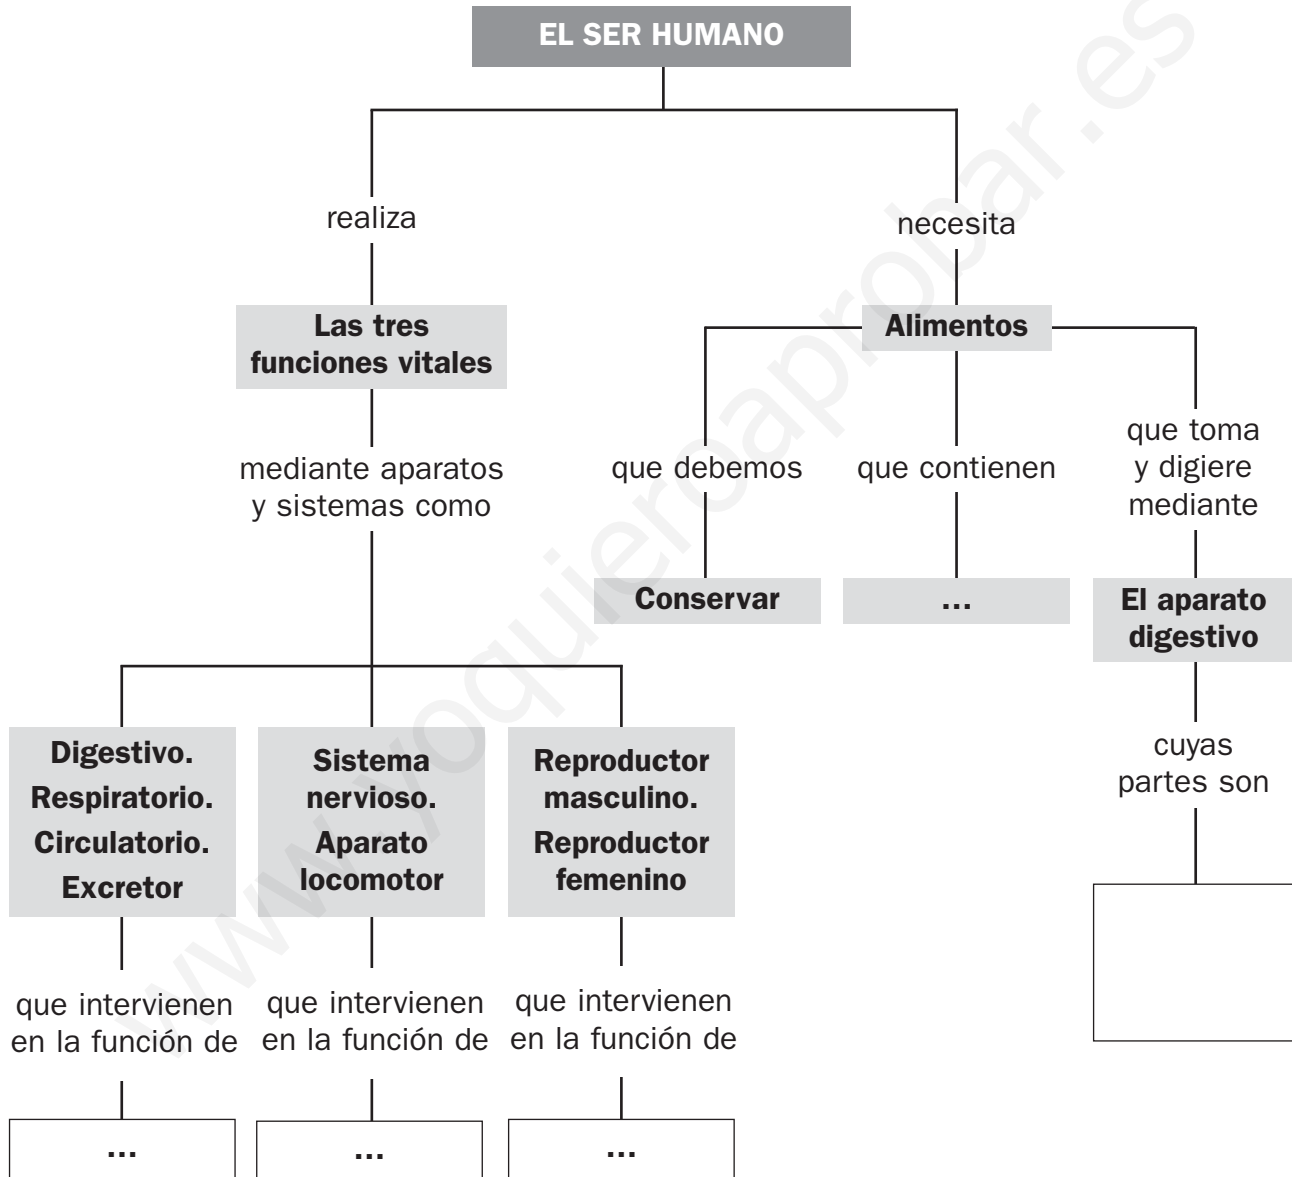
EL SER HUMANO

realiza

necesita

Las tres funciones vitales

Alimentos

mediante aparatos y sistemas como

que debemos

que contienen

que toma y digiere mediante

Conservar

...

El aparato digestivo

cuyas partes son

Digestivo. Respiratorio. Circulatorio. Excretor

Sistema nervioso. Aparato locomotor

Reproductor masculino. Reproductor femenino

que intervienen en la función de

que intervienen en la función de

que intervienen en la función de

...

...

...

www.yoquieroaprobar.es